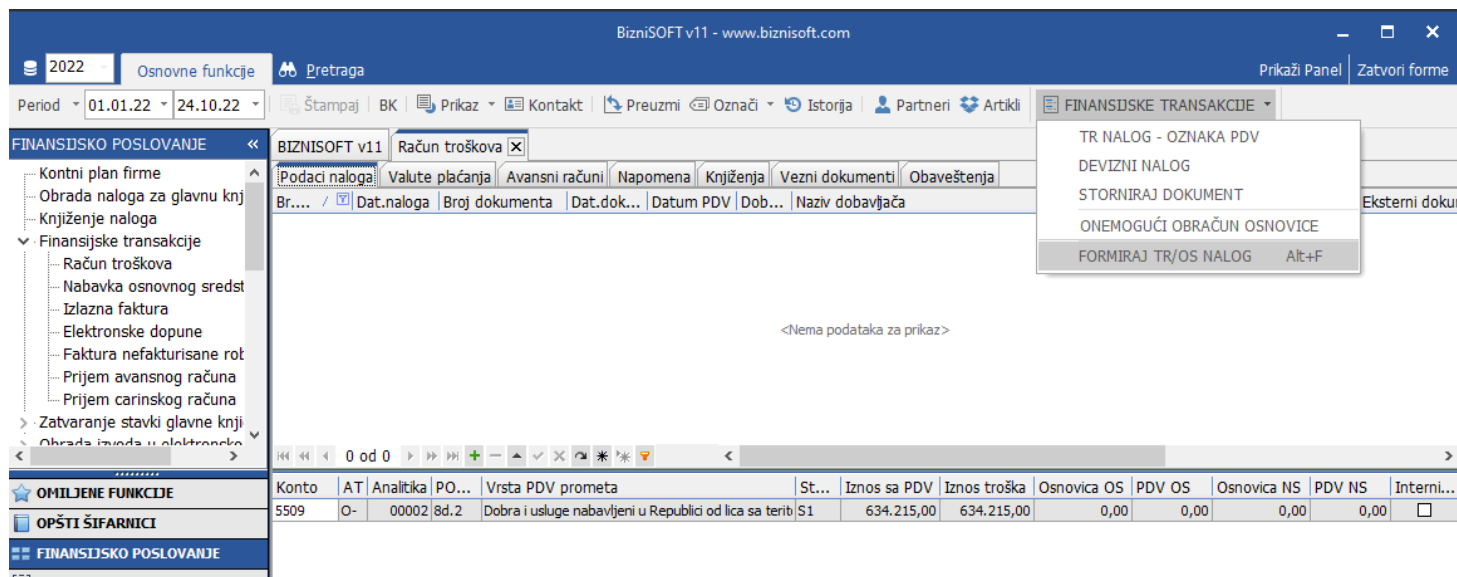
BizniSOFT v11 - www.biznisoft.com

2022 Osnovne funkcije Pretraga

Prikaži Panel | Zatvori forme

Period 01.01.22 24.10.22 Štampaj BK Prikaz Kontakt Preuzmi Označi Istorija Partneri Artikli FINANSIJSKE TRANSAKCIJE

TR NALOG - OZNAKA PDV
DEVIZNI NALOG
STORNIRAJ DOKUMENT
ONEMOGUĆI OBRAČUN OSNOVICE
FORMIRAJ TR/OS NALOG Alt+F

FINANSIJSKO POSLOVANJE «

Kontni plan firme
Obrada naloga za glavnu knj
Knjiženje naloga
Finansijske transakcije
Račun troškova
Nabavka osnovnog sredst
Izlazna faktura
Elektronske dopune
Faktura nefakturisane rob
Prijem avansnog računa
Prijem carinskog računa
Zatvaranje stavki glavne knji
Obrada izvoda u elektronsko

OMILJENE FUNKCIJE
OPŠTI ŠIFARNICI
FINANSIJSKO POSLOVANJE

BIZNISOFT v11 | Račun troškova

Podaci naloga | Valute plaćanja | Avansni računi | Napomena | Knjiženja | Vezni dokumenti | Obaveštenja

| Br... | Dat.naloga | Broj dokumenta | Dat.dok... | Datum PDV | Dob... | Naziv dobavljača | Eksterni doku |
|---|---|---|---|---|---|---|---|

<Nema podataka za prikaz>

0 od 0

| Konto | AT | Analitika | PO... | Vrsta PDV prometa | St... | Iznos sa PDV | Iznos troška | Osnovica OS | PDV OS | Osnovica NS | PDV NS | Interni... |
|---|---|---|---|---|---|---|---|---|---|---|---|---|
| 5509 | O- | 00002 | 8d.2 | Dobra i usluge nabavljeni u Republici od lica sa terit | S1 | 634.215,00 | 634.215,00 | 0,00 | 0,00 | 0,00 | 0,00 | ☐ |